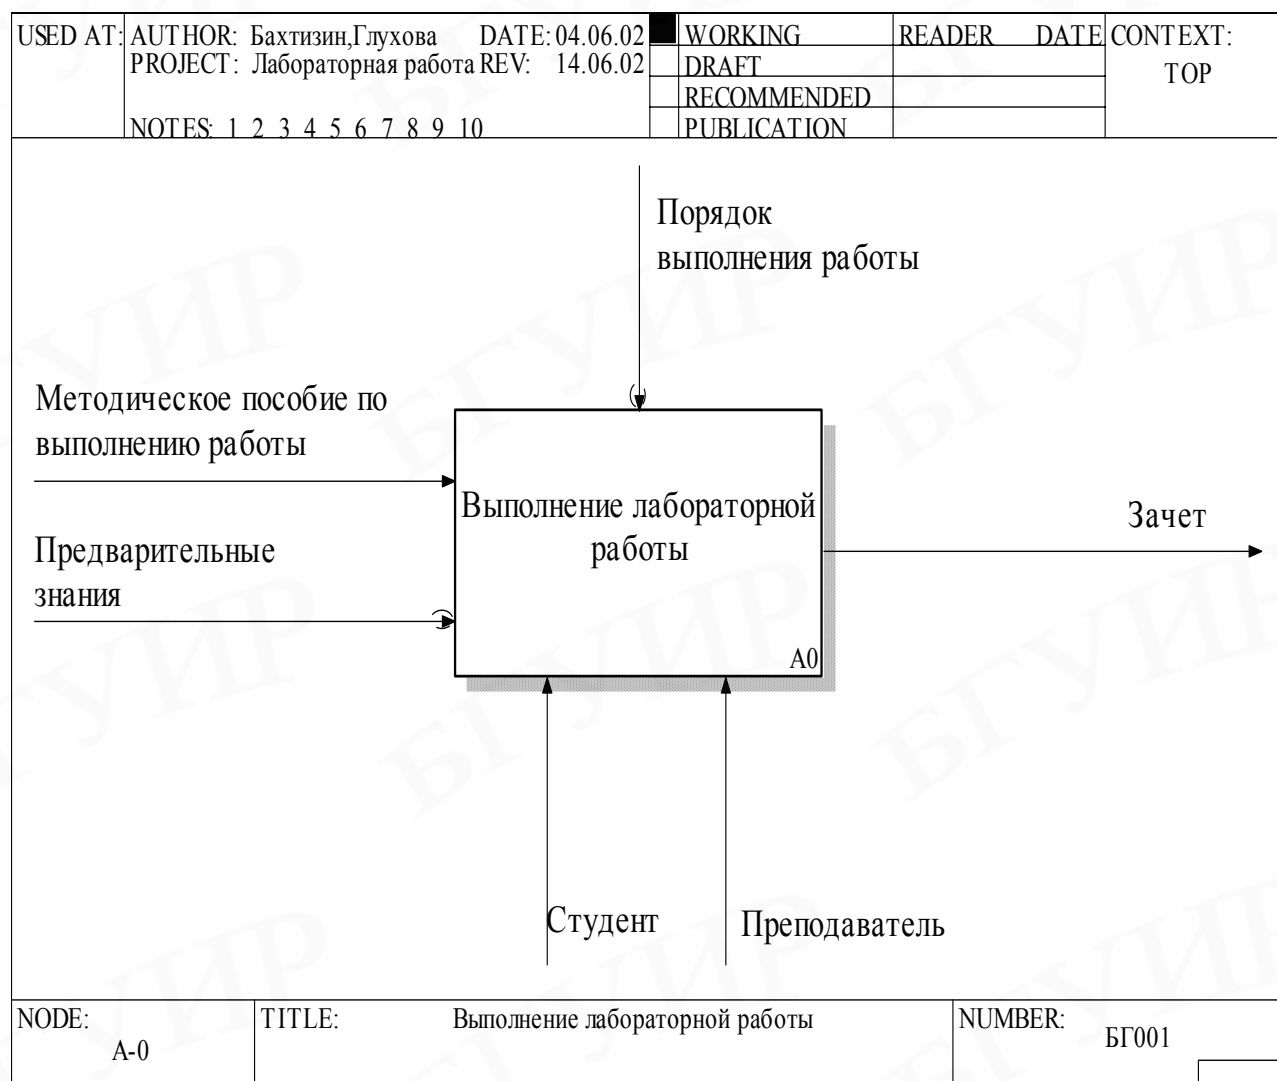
USED AT: AUTHOR: Бахтизин,Глухова DATE: 04.06.02 PROJECT: Лабораторная работа REV: 14.06.02

NOTES: 1 2 3 4 5 6 7 8 9 10

| | WORKING | READER | DATE | CONTEXT: |
|---|---|---|---|---|
| | DRAFT | | | TOP |
| | RECOMMENDED | | | |
| | PUBLICATION | | | |

Порядок выполнения работы

Методическое пособие по выполнению работы

Предварительные знания

Выполнение лабораторной работы

A0

Зачет

Студент

Преподаватель

NODE: A-0

TITLE: Выполнение лабораторной работы

NUMBER: БГ001

БГУИР